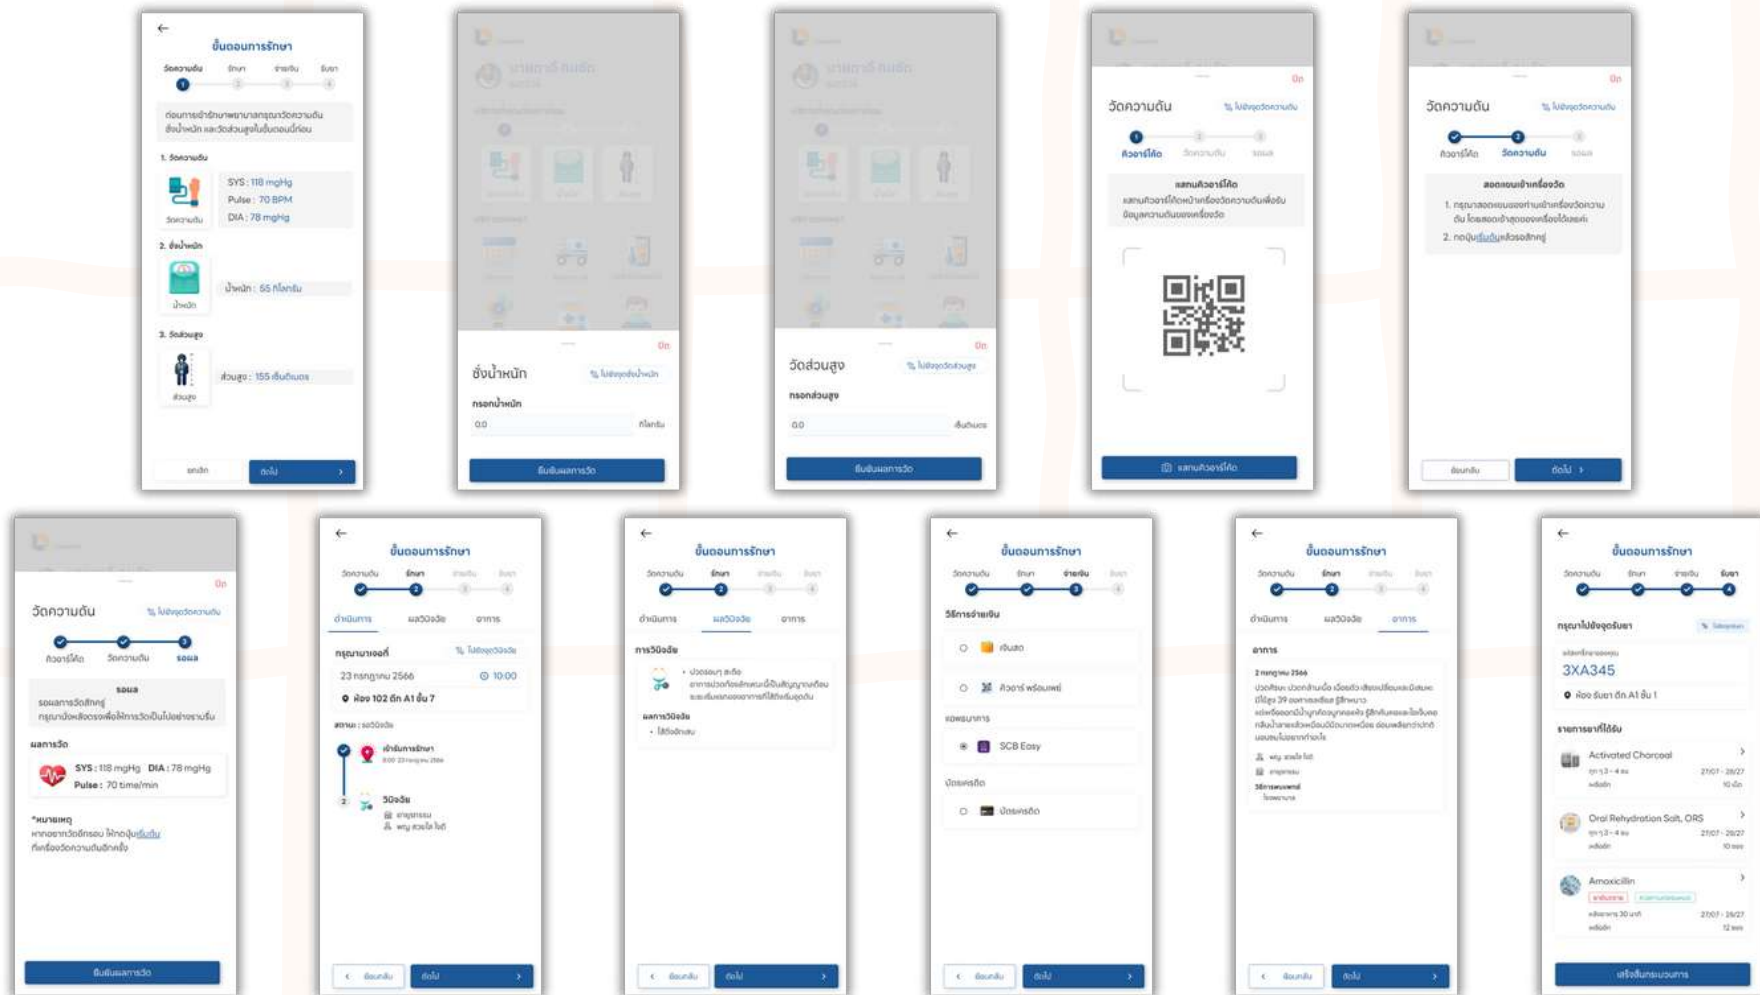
ขั้นตอนการรักษา

วัดความดัน รักษา จ่ายเงิน รับยา

1. วัดความดัน
SYS : 118 mgHg
Pulse : 70 BPM
DIA : 78 mgHg

2. ชั่งน้ำหนัก
น้ำหนัก : 55 กิโลกรัม

3. วัดส่วนสูง
ส่วนสูง : 155 เซ็นติเมตร

ยกเลิก
ต่อไป

ชั่งน้ำหนัก
กรอกน้ำหนัก
0.0
กิโลกรัม
ยืนยันผลการวัด

วัดส่วนสูง
กรอกส่วนสูง
0.0
เซ็นติเมตร
ยืนยันผลการวัด

วัดความดัน
คิวอาร์โค้ด วัดความดัน ผลผล
สแกนคิวอาร์โค้ด
สแกนคิวอาร์โค้ด

วัดความดัน
คิวอาร์โค้ด วัดความดัน ผลผล
ย้อนกลับ
ต่อไป

วัดความดัน
คิวอาร์โค้ด วัดความดัน ผลผล
ผลการวัด
SYS : 118 mgHg DIA : 78 mgHg
Pulse : 70 time/min
*หมายเหตุ
ยืนยันผลการวัด

ขั้นตอนการรักษา
วัดความดัน รักษา จ่ายเงิน รับยา
ดำเนินการ ผลวินิจฉัย อาการ
23 กรกฎาคม 2566
10:00
ห้อง 102 ตึก A1 ชั้น 7
ย้อนกลับ
ต่อไป

ขั้นตอนการรักษา
ดำเนินการ ผลวินิจฉัย อาการ
การวินิจฉัย
ผลการวินิจฉัย
ย้อนกลับ
ต่อไป

ขั้นตอนการรักษา
วิธีการจ่ายเงิน
เงินสด
คิวอาร์ พร้อมเพย์
SCB Easy
บัตรเครดิต
ย้อนกลับ
ต่อไป

ขั้นตอนการรักษา
ดำเนินการ ผลวินิจฉัย อาการ
อาการ
2 กรกฎาคม 2566
ย้อนกลับ
ต่อไป

ขั้นตอนการรักษา
วัดความดัน รักษา จ่ายเงิน รับยา
3XA345
ห้อง รับยา ตึก A1 ชั้น 1
รายการยาที่ได้รับ
Activated Charcoal
27/07 - 28/27
Oral Rehydration Salt, ORS
27/07 - 28/27
Amoxicillin
27/07 - 28/27
เสร็จสิ้นกระบวนการ